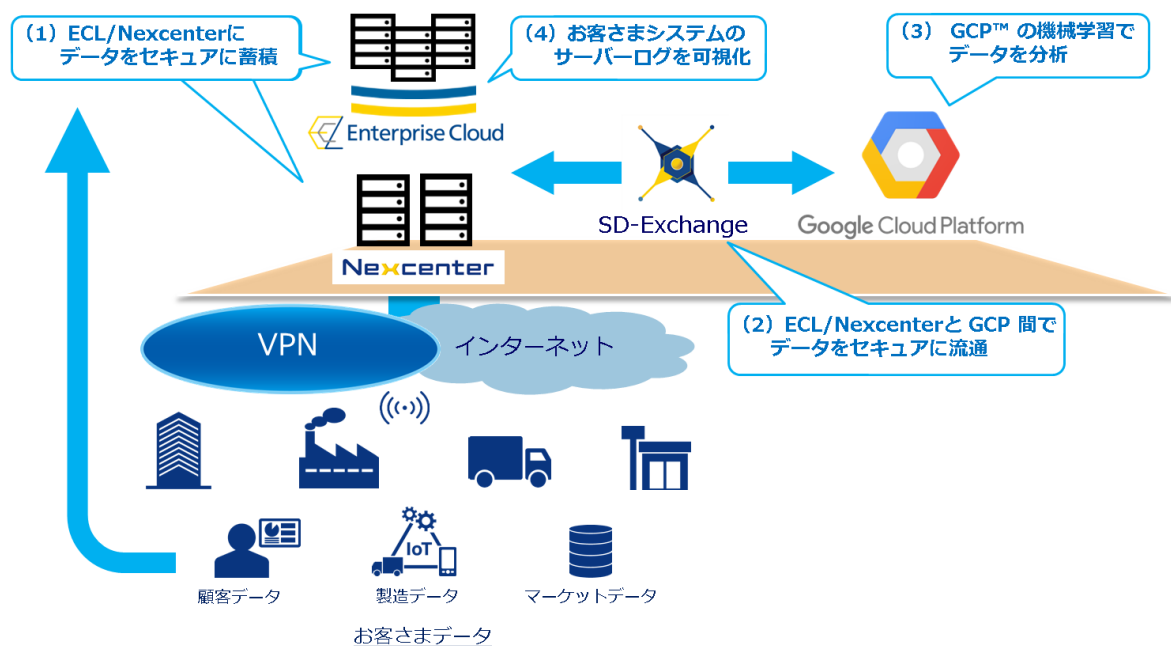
（1）ECL/Nexcenterに データをセキュアに蓄積

（4）お客さまシステムの サーバーログを可視化

（3） GCP™ の機械学習で データを分析

Enterprise Cloud

SD-Exchange

Google Cloud Platform

Nexcenter

（2）ECL/Nexcenterと GCP 間で データをセキュアに流通

VPN

インターネット

IoT

顧客データ

製造データ

マーケットデータ

お客さまデータ